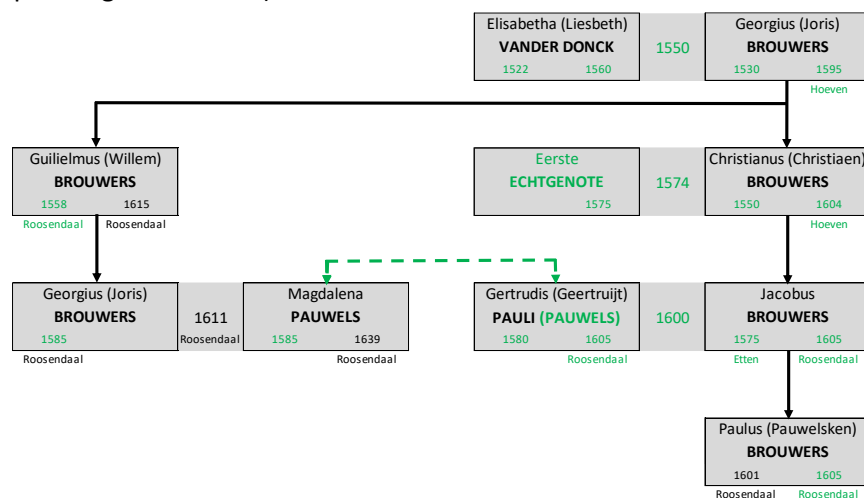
Elisabetha (Liesbeth)
VANDER DONCK
1522 1560

1550

Georgius (Joris)
BROUWERS
1530 1595
Hoeven

Guilielmus (Willem)
BROUWERS
1558 1615
Roosendaal Roosendaal

Eerste
ECHTGENOTE
1575

1574

Christianus (Christiaen)
BROUWERS
1550 1604
Hoeven

Georgius (Joris)
BROUWERS
1585
Roosendaal

1611
Roosendaal

Magdalena
PAUWELS
1585 1639
Roosendaal

Gertrudis (Geertruijt)
PAULI (PAUWELS)
1580 1605
Roosendaal

1600

Jacobus
BROUWERS
1575 1605
Etten

Paulus (Pauwelsken)
BROUWERS
1601 1605
Roosendaal Roosendaal